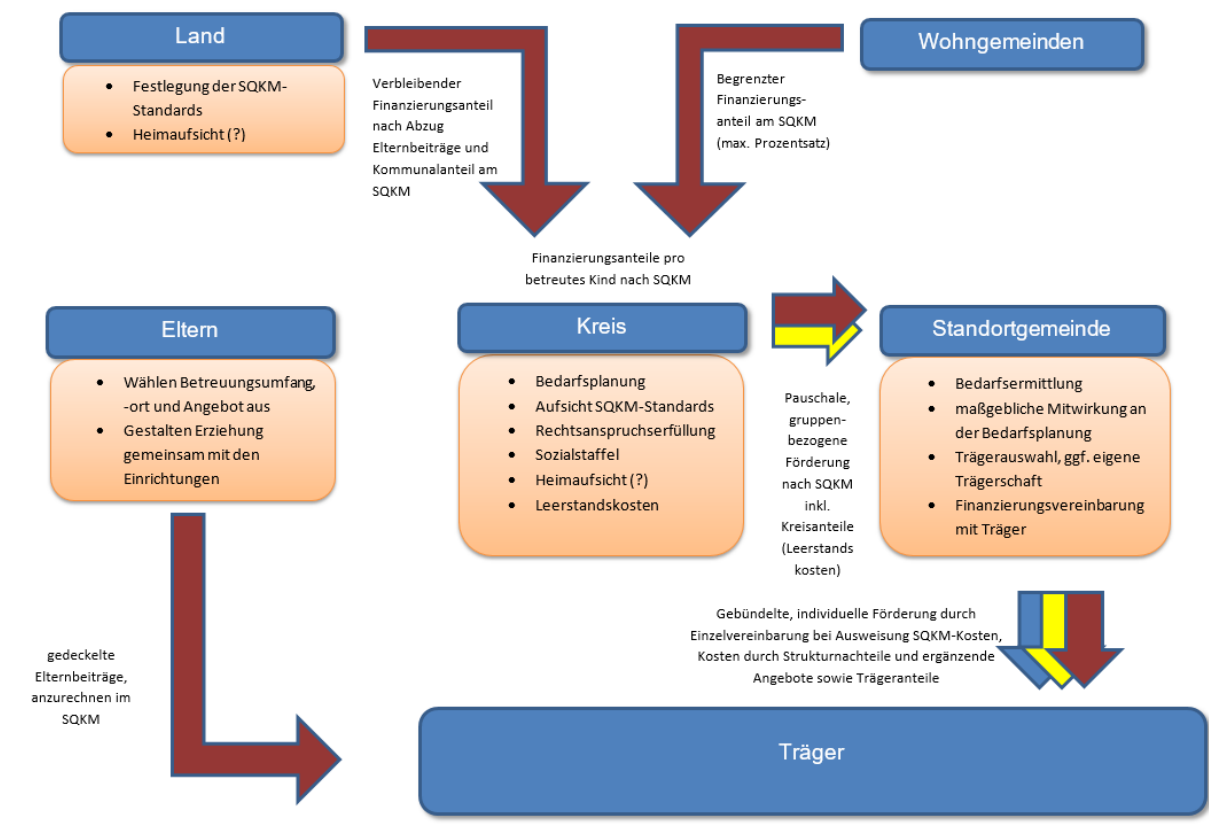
Land

- Festlegung der SQKM-Standards
- Heimaufsicht (?)

Verbleibender Finanzierungsanteil nach Abzug Elternbeiträge und Kommunalanteil am SQKM

Begrenzter Finanzierungsanteil am SQKM (max. Prozentsatz)

Wohngemeinden

Finanzierungsanteile pro betreutes Kind nach SQKM

Eltern

- Wählen Betreuungsumfang, -ort und Angebot aus
- Gestalten Erziehung gemeinsam mit den Einrichtungen

Kreis

- Bedarfsplanung
- Aufsicht SQKM-Standards
- Rechtsanspruchserfüllung
- Sozialstaffel
- Heimaufsicht (?)
- Leerstandskosten

Pauschale, gruppenbezogene Förderung nach SQKM inkl. Kreisanteile (Leerstands kosten)

Standortgemeinde

- Bedarfsermittlung
- maßgebliche Mitwirkung an der Bedarfsplanung
- Trägerauswahl, ggf. eigene Trägerschaft
- Finanzierungsvereinbarung mit Träger

Gebündelte, individuelle Förderung durch Einzelvereinbarung bei Ausweisung SQKM-Kosten, Kosten durch Strukturnachteile und ergänzende Angebote sowie Trägeranteile

gedeckelte Elternbeiträge, anzurechnen im SQKM

Träger